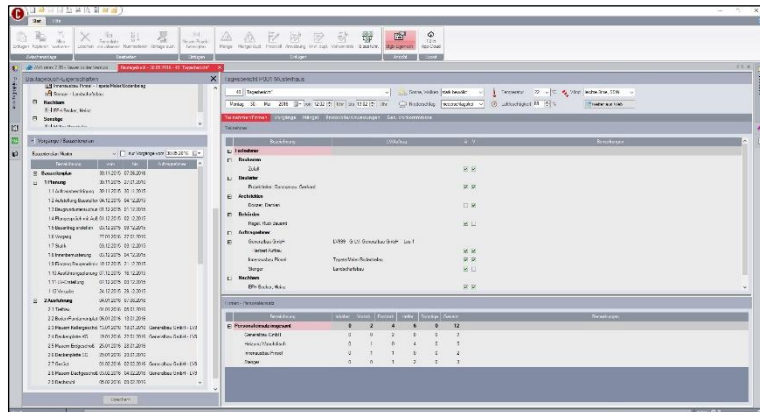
Start Hilfe

Tagesbericht PROFI ... Bautagebuch

Bautagebuchseigenschaften

Bauherr
Bauleiter
Architekt
Behörden
Auftragnehmer
Rechtliches

Vorgänge / Bauabschnitte

Bezeichnung

Baustelle
1 Planung
2 Ausführung

Teilnehmer

Personalanwesenheit

Personalanwesenheit gesamt
0 2 4 6 0 12

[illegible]